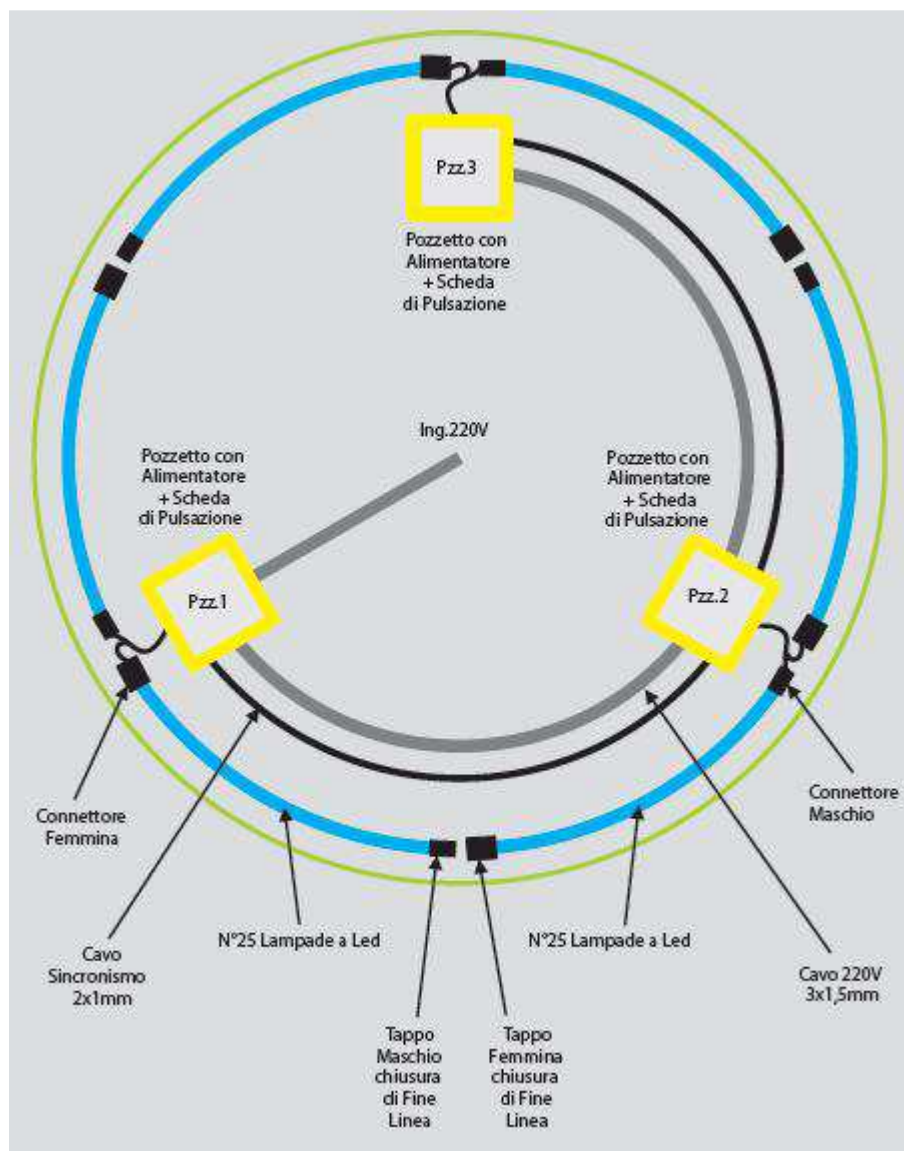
Pzz.3

Pozzetto con Alimentatore + Scheda di Pulsazione

Ing.220V

Pozzetto con Alimentatore + Scheda di Pulsazione

Pozzetto con Alimentatore + Scheda di Pulsazione

Pzz.1

Pzz.2

Connettore Femmina

Connettore Maschio

Cavo Sincronismo 2x1mm

N°25 Lampade a Led

N°25 Lampade a Led

Cavo 220V 3x1,5mm

Tappo Maschio chiusura di Fine Linea

Tappo Femmina chiusura di Fine Linea